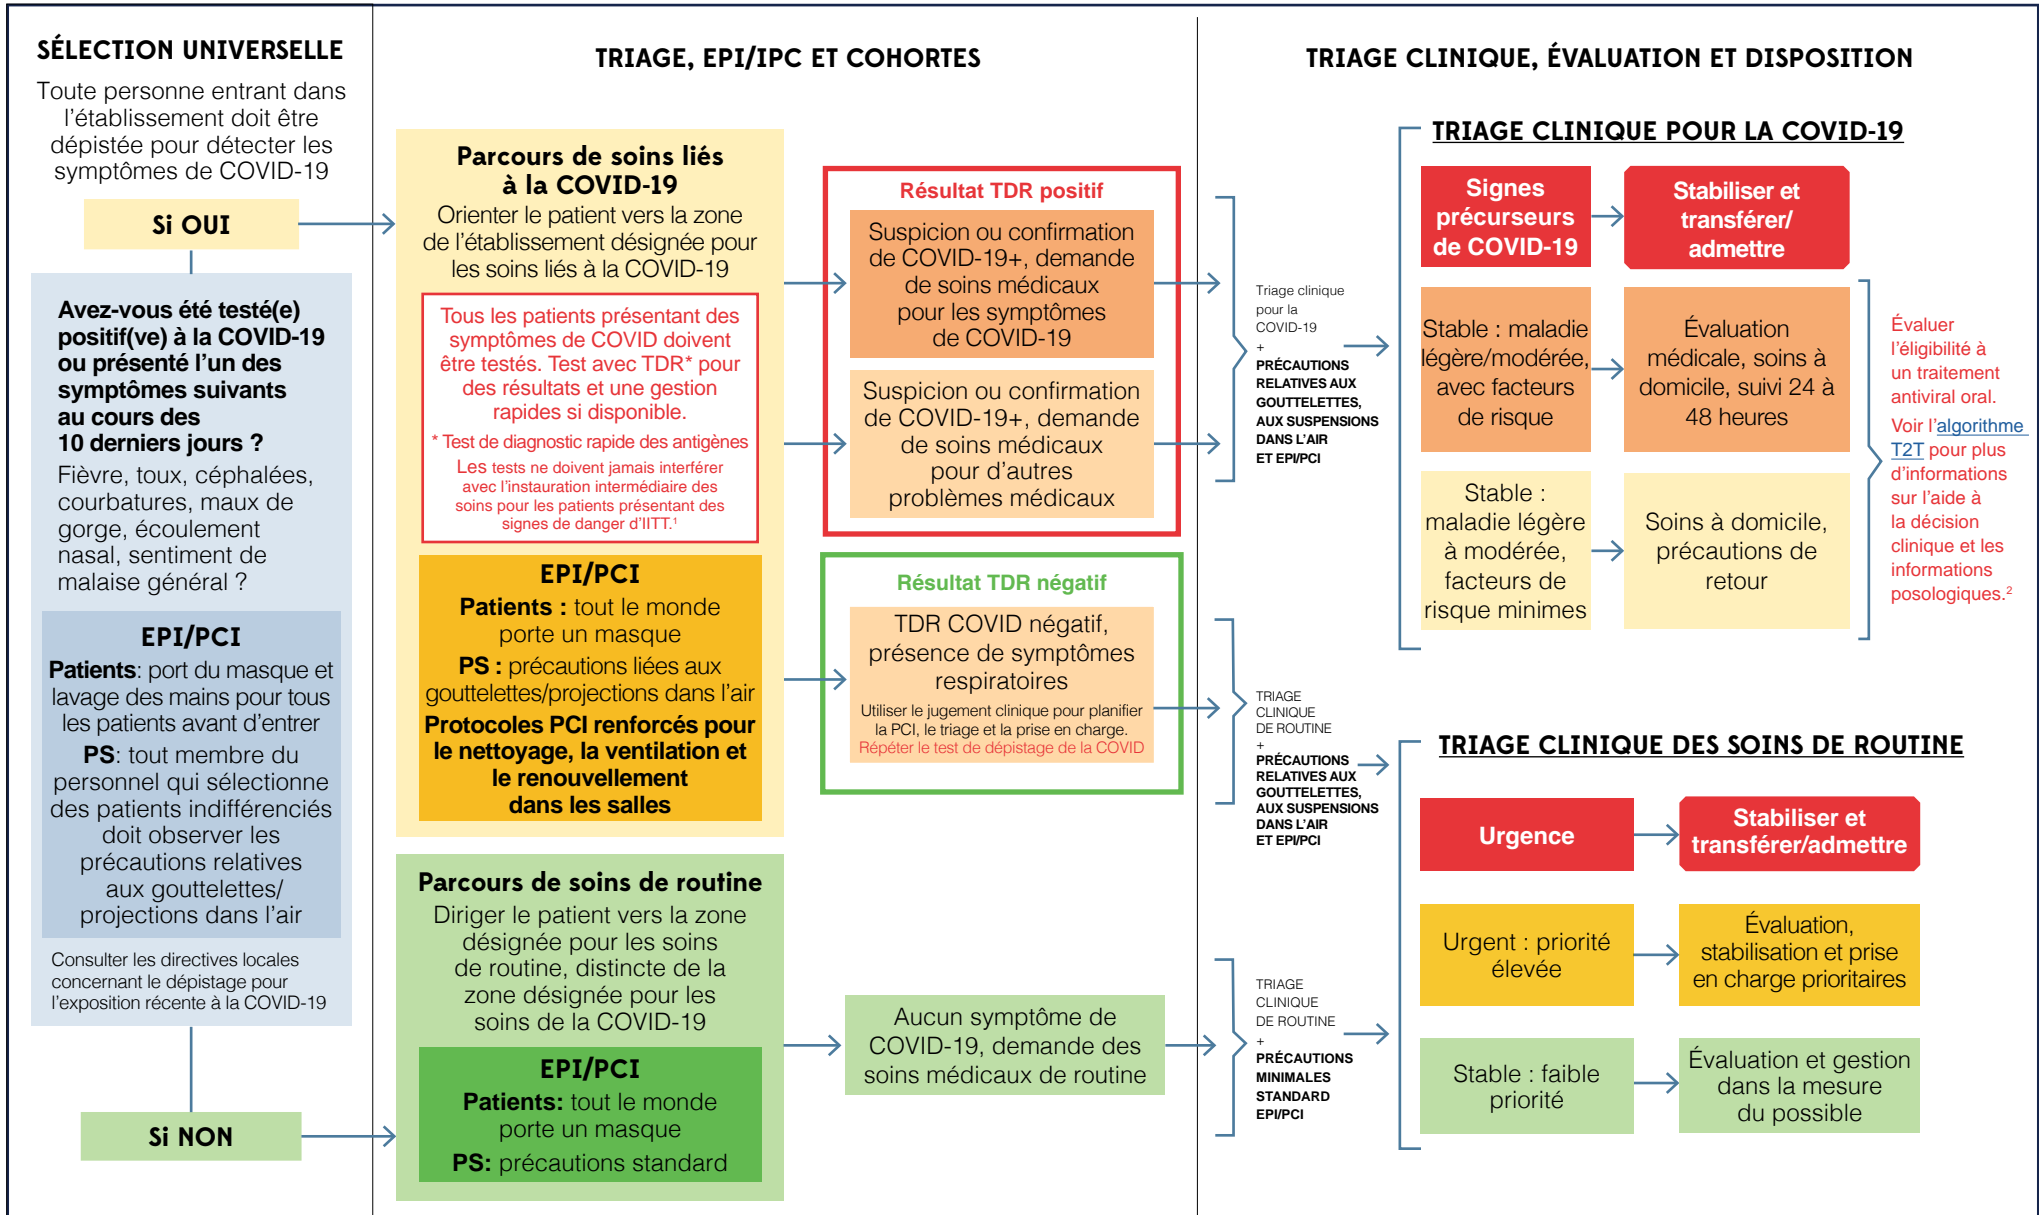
SÉLECTION UNIVERSELLE

Toute personne entrant dans l'établissement doit être dépistée pour détecter les symptômes de COVID-19

Si OUI

Avez-vous été testé(e) positif(ve) à la COVID-19 ou présenté l'un des symptômes suivants au cours des 10 derniers jours ?

Fièvre, toux, céphalées, courbatures, maux de gorge, écoulement nasal, sentiment de malaise général ?

EPI/PCI

Patients: port du masque et lavage des mains pour tous les patients avant d'entrer

PS: tout membre du personnel qui sélectionne des patients indifférenciés doit observer les précautions relatives aux gouttelettes/ projections dans l'air

Consulter les directives locales concernant le dépistage pour l'exposition récente à la COVID-19

Si NON

TRIAGE, EPI/IPC ET COHORTES

Parcours de soins liés à la COVID-19

Orienter le patient vers la zone de l'établissement désignée pour les soins liés à la COVID-19

Tous les patients présentant des symptômes de COVID doivent être testés. Test avec TDR* pour des résultats et une gestion rapides si disponible.

* Test de diagnostic rapide des antigènes

Les tests ne doivent jamais interférer avec l'instauration intermédiaire des soins pour les patients présentant des signes de danger d'IITT.$^1$

EPI/PCI

Patients : tout le monde porte un masque

PS : précautions liées aux gouttelettes/projections dans l'air

Protocoles PCI renforcés pour le nettoyage, la ventilation et le renouvellement dans les salles

Parcours de soins de routine

Diriger le patient vers la zone désignée pour les soins de routine, distincte de la zone désignée pour les soins de la COVID-19

EPI/PCI

Patients: tout le monde porte un masque

PS: précautions standard

Résultat TDR positif

Suspicion ou confirmation de COVID-19+, demande de soins médicaux pour les symptômes de COVID-19

Suspicion ou confirmation de COVID-19+, demande de soins médicaux pour d'autres problèmes médicaux

Résultat TDR négatif

TDR COVID négatif, présence de symptômes respiratoires

Utiliser le jugement clinique pour planifier la PCI, le triage et la prise en charge. Répéter le test de dépistage de la COVID

Aucun symptôme de COVID-19, demande des soins médicaux de routine

TRIAGE CLINIQUE, ÉVALUATION ET DISPOSITION

Triage clinique pour la COVID-19 + PRÉCAUTIONS RELATIVES AUX GOUTTELETTES, AUX SUSPENSIONS DANS L'AIR ET EPI/PCI

TRIAGE CLINIQUE DE ROUTINE + PRÉCAUTIONS RELATIVES AUX GOUTTELETTES, AUX SUSPENSIONS DANS L'AIR ET EPI/PCI

TRIAGE CLINIQUE DE ROUTINE + PRÉCAUTIONS MINIMALES STANDARD EPI/PCI

TRIAGE CLINIQUE POUR LA COVID-19

Signes précurseurs de COVID-19

Stabiliser et transférer/ admettre

Stable : maladie légère/modérée, avec facteurs de risque

Évaluation médicale, soins à domicile, suivi 24 à 48 heures

Stable : maladie légère à modérée, facteurs de risque minimes

Soins à domicile, précautions de retour

Évaluer l'éligibilité à un traitement antiviral oral. Voir l'algorithme T2T pour plus d'informations sur l'aide à la décision clinique et les informations posologiques.$^2$

TRIAGE CLINIQUE DES SOINS DE ROUTINE

Urgence

Stabiliser et transférer/admettre

Urgent : priorité élevée

Évaluation, stabilisation et prise en charge prioritaires

Stable : faible priorité

Évaluation et gestion dans la mesure du possible